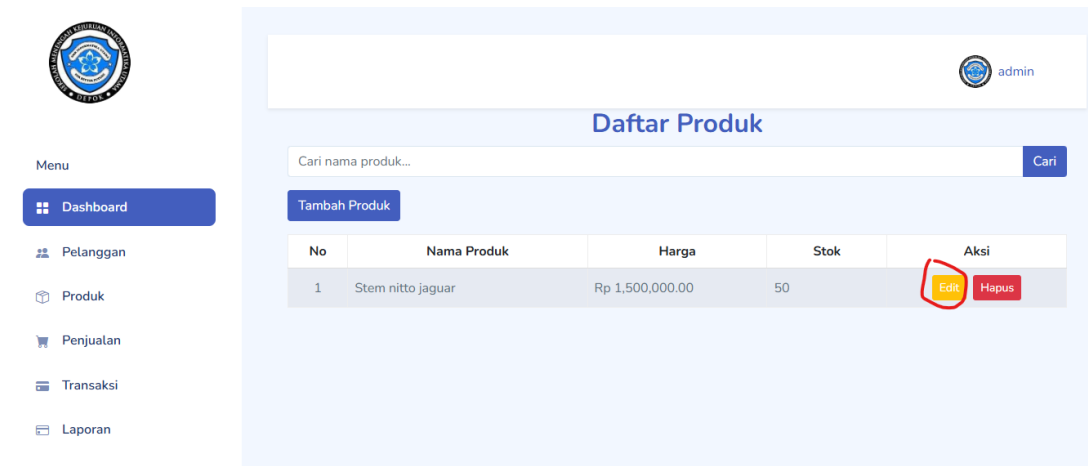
SEKOLAH MENENGAH KEJURUAN INFORMATIKA UTAMA DEPOK

admin

Daftar Produk

Menu

Dashboard

Pelanggan

Produk

Penjualan

Transaksi

Laporan

Cari nama produk...

Cari

Tambah Produk

| No | Nama Produk | Harga | Stok | Aksi |
|---|---|---|---|---|
| 1 | Stem nitto jaguar | Rp 1,500,000.00 | 50 | Edit Hapus |